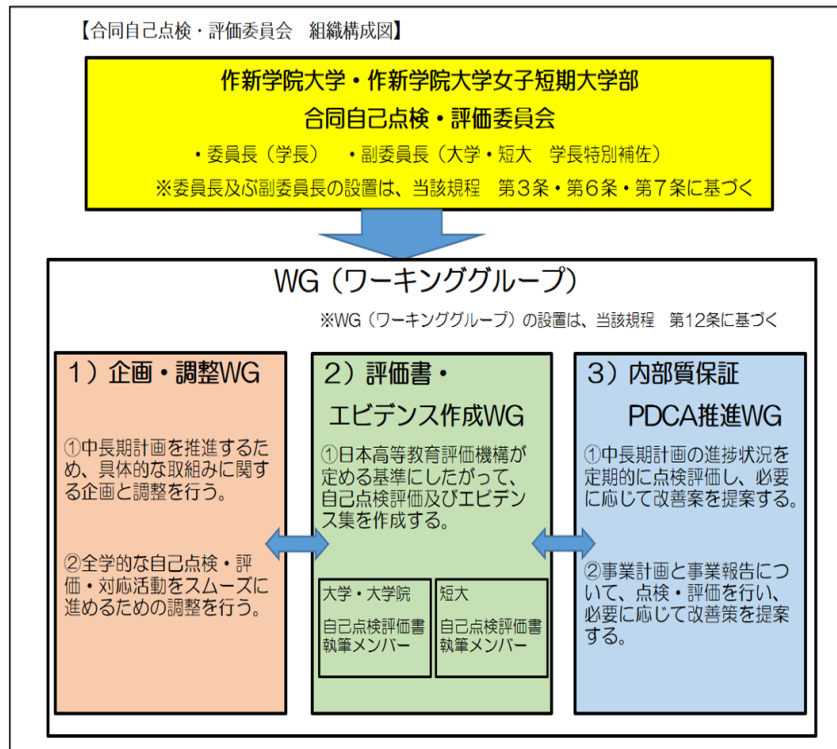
【合同自己点検・評価委員会　組織構成図】

作新学院大学・作新学院大学女子短期大学部
合同自己点検・評価委員会

・委員長（学長）　・副委員長（大学・短大　学長特別補佐）
※委員長及ぶ副委員長の設置は、当該規程　第３条・第６条・第７条に基づく

WG（ワーキンググループ）

※WG（ワーキンググループ）の設置は、当該規程　第12条に基づく

１）企画・調整WG

①中長期計画を推進するため、具体的な取組みに関する企画と調整を行う。

②全学的な自己点検・評価・対応活動をスムーズに進めるための調整を行う。

２）評価書・エビデンス作成WG

①日本高等教育評価機構が定める基準にしたがって、自己点検評価及びエビデンス集を作成する。

大学・大学院
自己点検評価書執筆メンバー

短大
自己点検評価書執筆メンバー

３）内部質保証PDCA推進WG

①中長期計画の進捗状況を定期的に点検評価し、必要に応じて改善案を提案する。

②事業計画と事業報告について、点検・評価を行い、必要に応じて改善策を提案する。